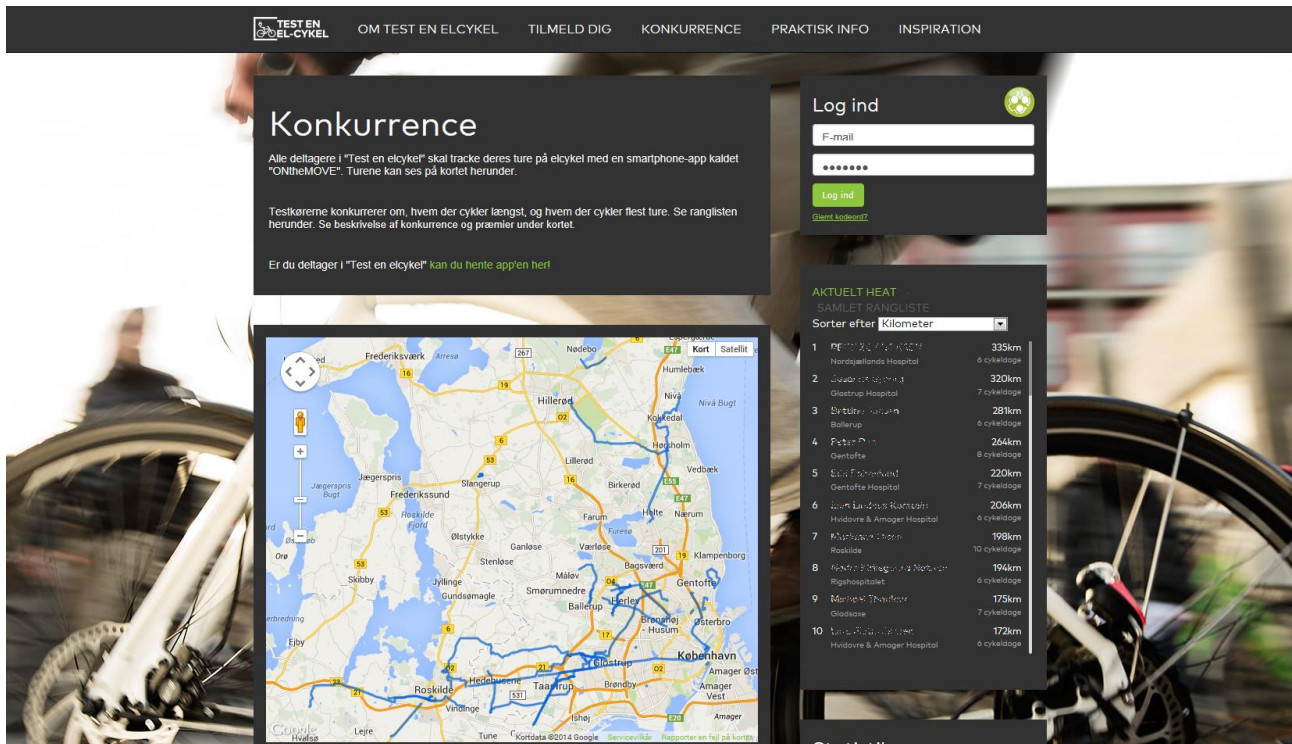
TEST EN EL-CYKEL  OM TEST EN ELCYKEL  TILMELD DIG  KONKURRENCE  PRAKTISK INFO  INSPIRATION

Konkurrence

Alle deltagere i "Test en elcykel" skal tracke deres ture på elcykel med en smartphone-app kaldet "ONtheMOVE". Turene kan ses på kortet herunder.

Testkørerne konkurrerer om, hvem der cykler længst, og hvem der cykler flest ture. Se ranglisten herunder. Se beskrivelse af konkurrence og præmier under kortet.

Er du deltager i "Test en elcykel" kan du hente app'en her!

Kort  Satellit

Frederiksværk  Arresø  267  Nødebo  Humlebæk  16  Hillerød  Nivå  Nivå Bugt  Kokkedal  Hørsholm  Vedbæk  Jægerspris  Jægerspris Bugt  Frederikssund  Slangerup  Lillerød  Birkerød  Roskilde Fjord  Farum  Furesø  Holte  Nærum  Ølstykke  Ganløse  Værløse  Klampenborg  Stenløse  Bagsværd  Orø  Skibby  Jyllinge  Måløv  Gundsømagle  Smørumnedre  Gentofte  Ballerup  Herlev  Brønshøj - Husum  Østerbro  Ejby  København  Glostrup  Amager Øst  Roskilde  Hedehusene  Taastrup  Brøndby  Amager Vest  Vindinge  Ishøj  Lejre  Hvalsø  Tune  Amager  Kortdata ©2014 Google  Servicevilkår  Rapporter en fejl på kortet  Google

Log ind
E-mail
•••••••
Log ind
Glemt kodeord?

AKTUELT HEAT
SAMLET RANGLISTE
Sorter efter Kilometer

1 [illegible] Nordsjællands Hospital 335km 6 cykeldage
2 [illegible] Glostrup Hospital 320km 7 cykeldage
3 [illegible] Ballerup 281km 6 cykeldage
4 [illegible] Gentofte 264km 8 cykeldage
5 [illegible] Gentofte Hospital 220km 7 cykeldage
6 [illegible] Hvidovre & Amager Hospital 206km 6 cykeldage
7 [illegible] Roskilde 198km 10 cykeldage
8 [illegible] Rigshospitalet 194km 6 cykeldage
9 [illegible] Gladsaxe 175km 7 cykeldage
10 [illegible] Hvidovre & Amager Hospital 172km 6 cykeldage